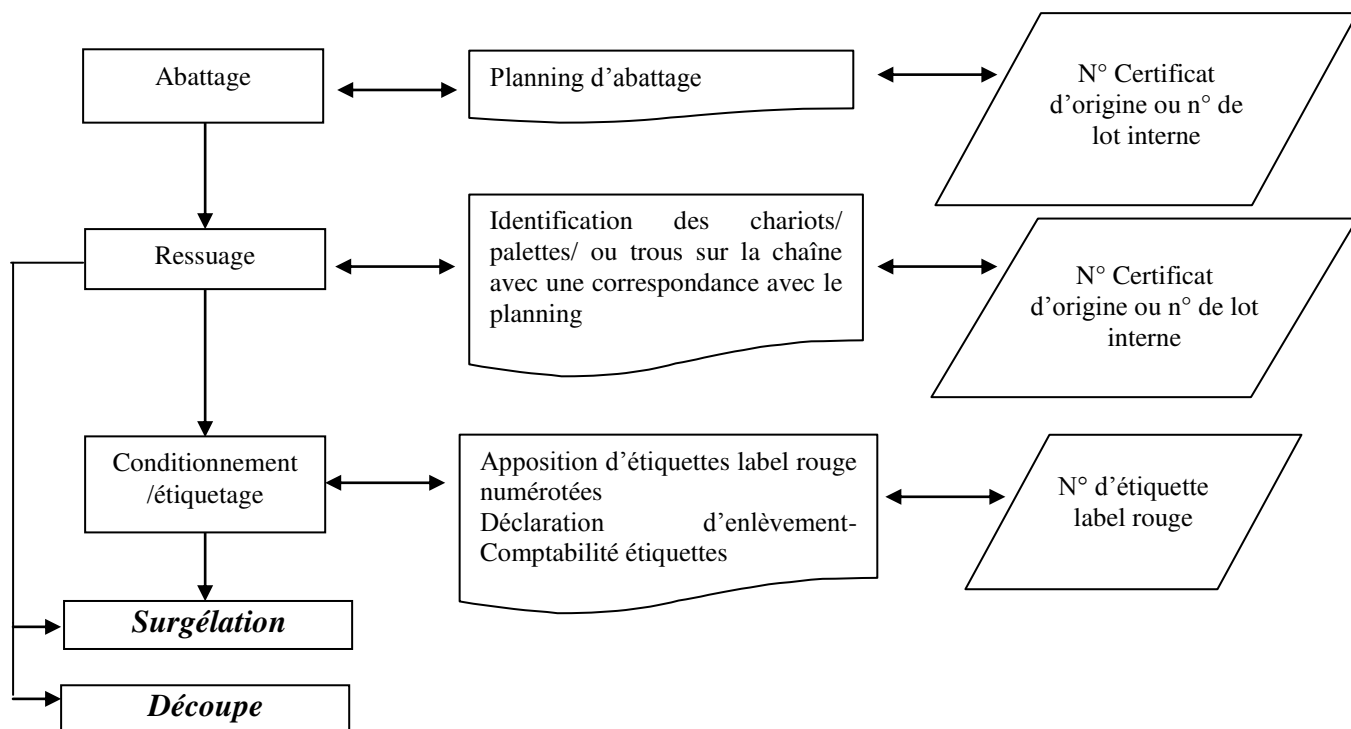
Abattage

Planning d'abattage

N° Certificat d'origine ou n° de lot interne

Ressuage

Identification des chariots/ palettes/ ou trous sur la chaîne avec une correspondance avec le planning

N° Certificat d'origine ou n° de lot interne

Conditionnement /étiquetage

Apposition d'étiquettes label rouge numérotées
Déclaration d'enlèvement-Comptabilité étiquettes

N° d'étiquette label rouge

Surgélation

Découpe